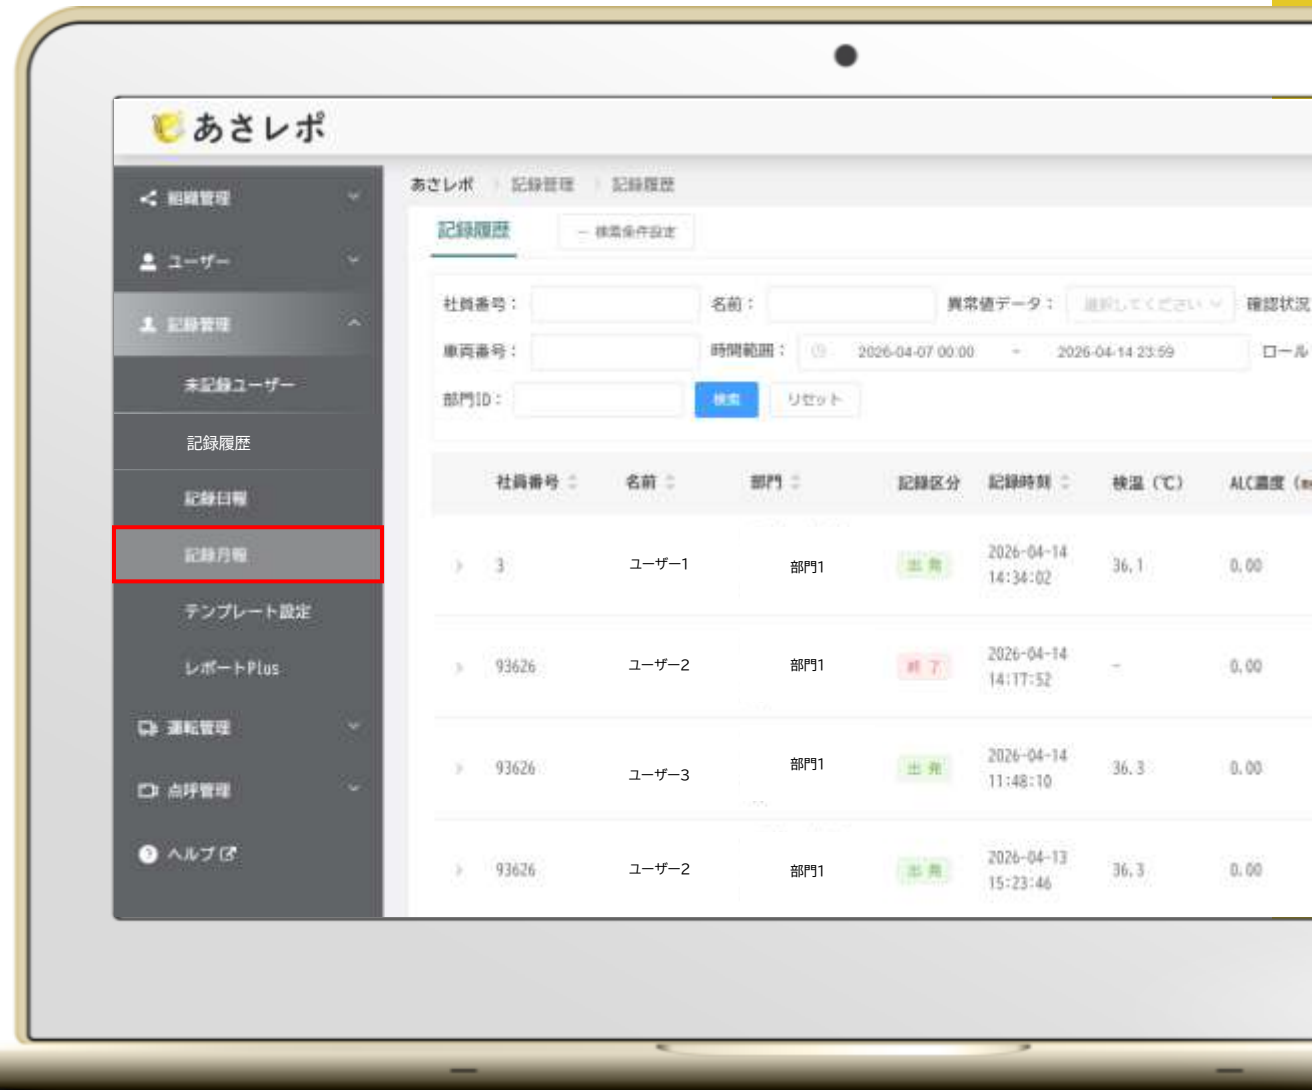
あさレポ

組織管理
ユーザー
記録管理
未記録ユーザー
記録履歴
記録日報
記録月報
テンプレート設定
レポートPlus
運転管理
点呼管理
ヘルプ

あさレポ > 記録管理 > 記録履歴

記録履歴
– 検索条件設定

社員番号：
名前：
異常値データ：
選択してください
確認状況
車両番号：
時間範囲：
2026-04-07 00:00
–
2026-04-14 23:59
ロール
部門ID：
検索
リセット

| | 社員番号 | 名前 | 部門 | 記録区分 | 記録時刻 | 検温（℃） | ALC濃度（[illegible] |
|---|---|---|---|---|---|---|---|
| › | 3 | ユーザー1 | 部門1 | 出発 | 2026-04-14 14:34:02 | 36.1 | 0.00 |
| › | 93626 | ユーザー2 | 部門1 | 終了 | 2026-04-14 14:17:52 | – | 0.00 |
| › | 93626 | ユーザー3 | 部門1 | 出発 | 2026-04-14 11:48:10 | 36.3 | 0.00 |
| › | 93626 | ユーザー2 | 部門1 | 出発 | 2026-04-13 15:23:46 | 36.3 | 0.00 |